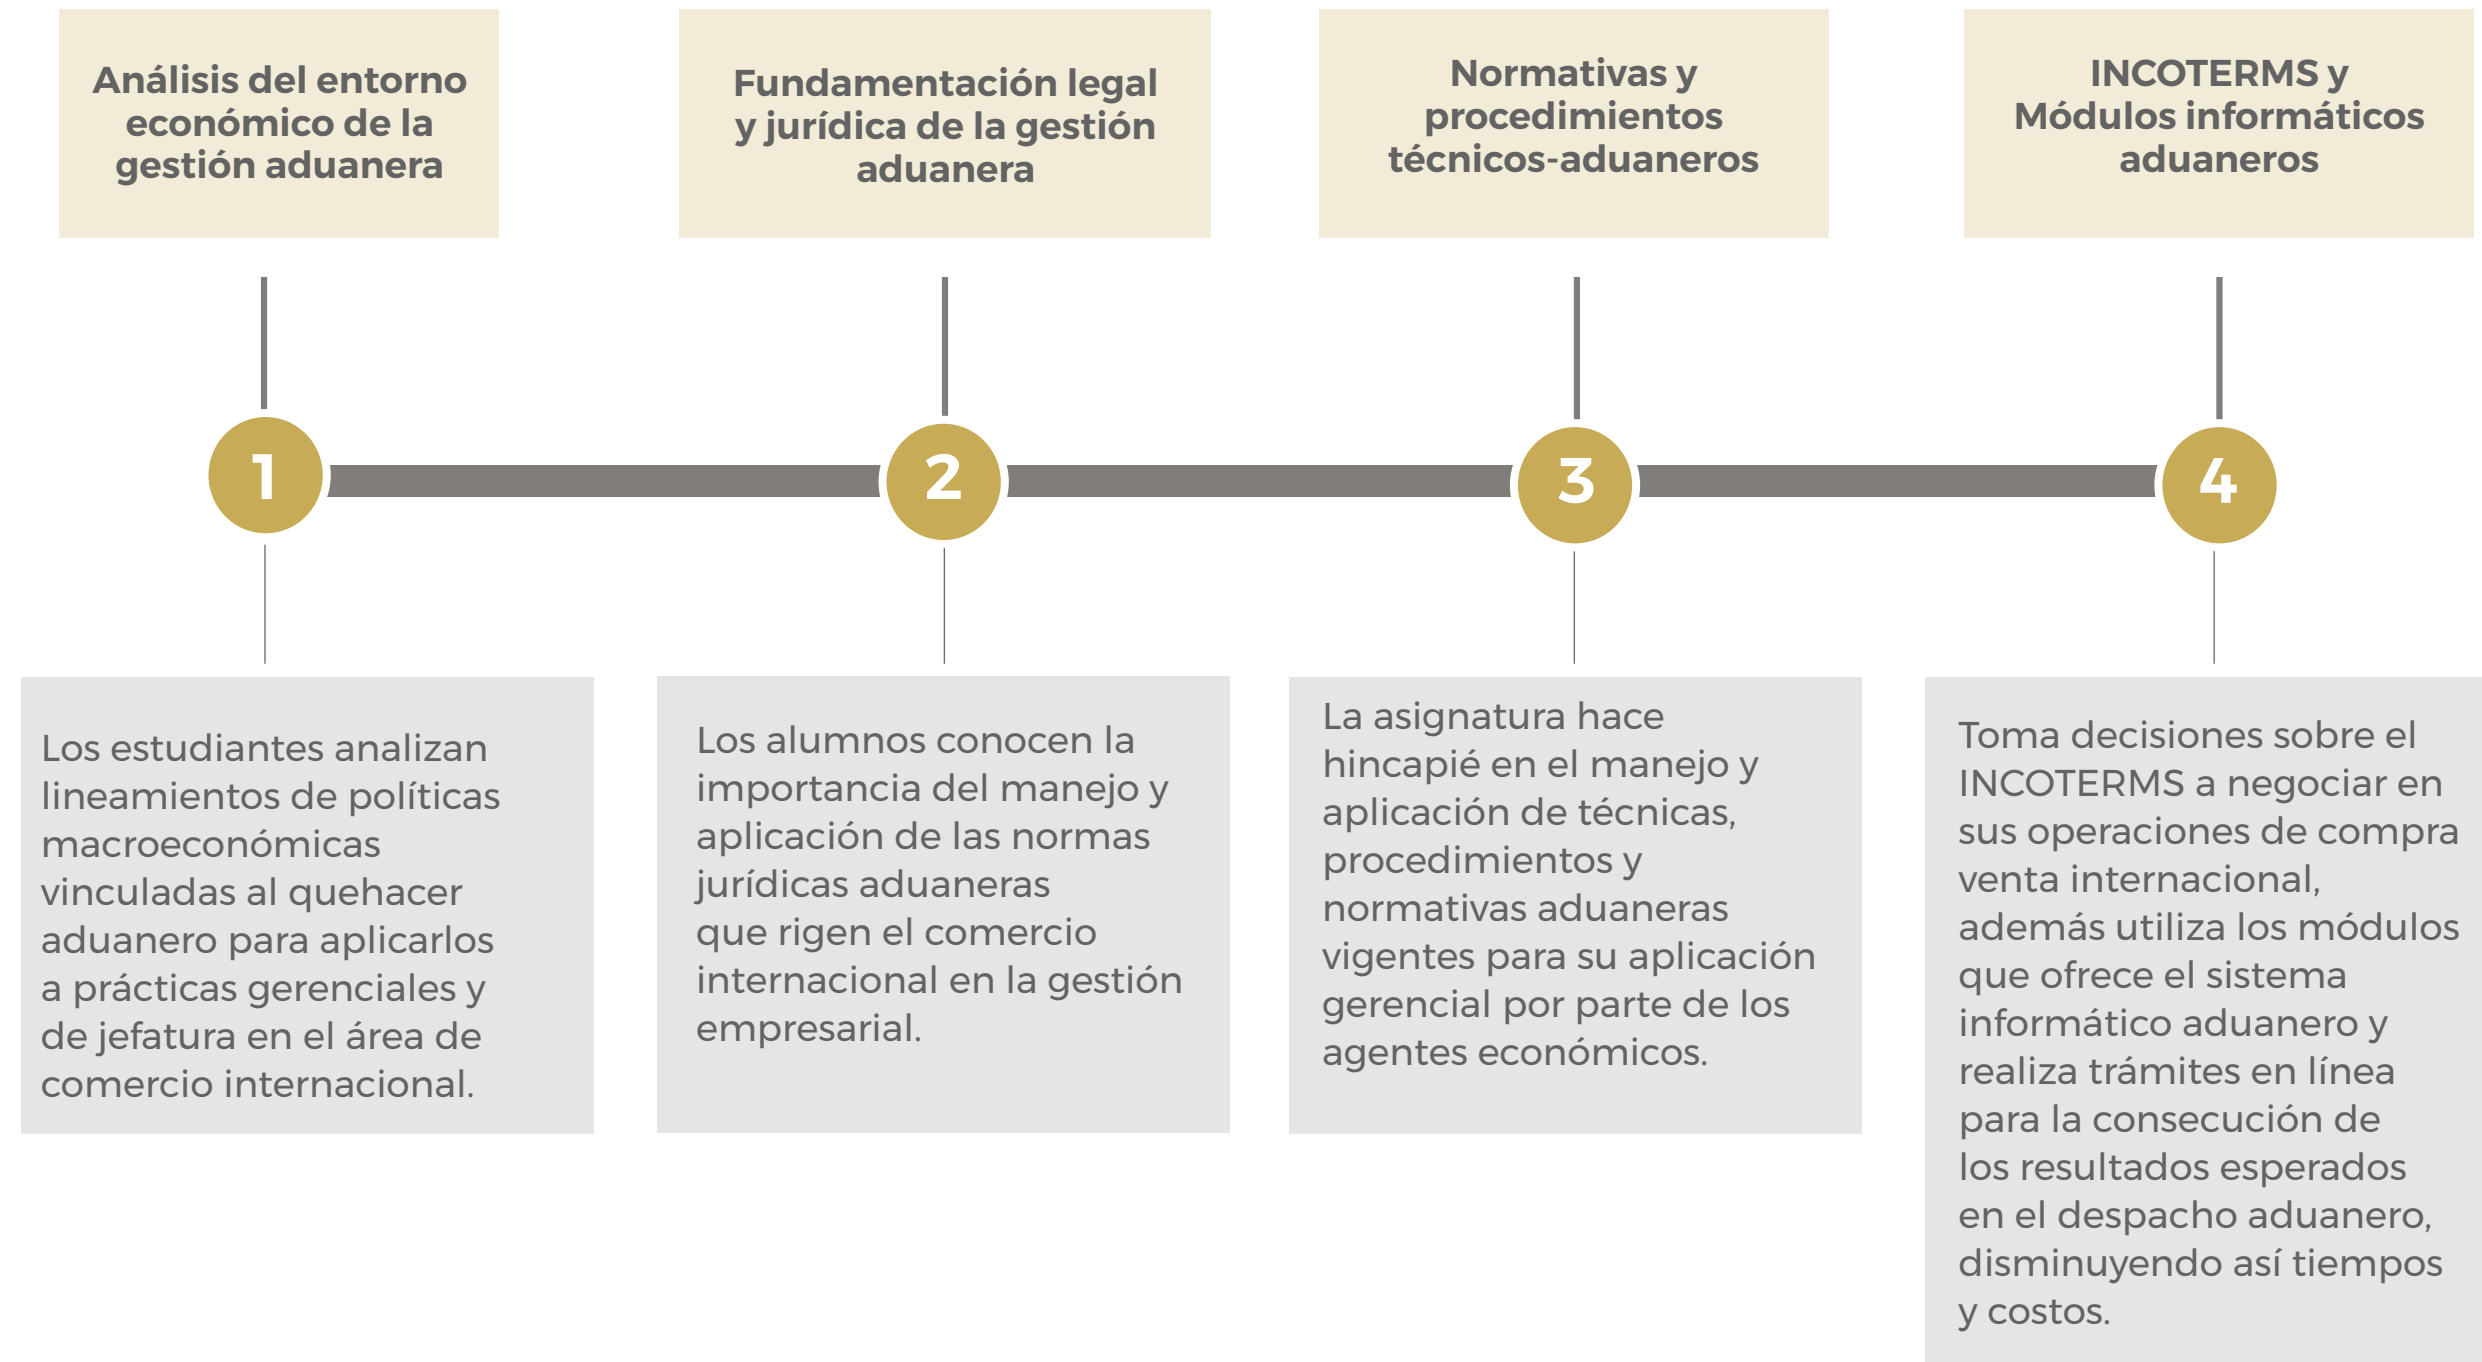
Análisis del entorno económico de la gestión aduanera

1

Los estudiantes analizan lineamientos de políticas macroeconómicas vinculadas al quehacer aduanero para aplicarlos a prácticas gerenciales y de jefatura en el área de comercio internacional.

Fundamentación legal y jurídica de la gestión aduanera

2

Los alumnos conocen la importancia del manejo y aplicación de las normas jurídicas aduaneras que rigen el comercio internacional en la gestión empresarial.

Normativas y procedimientos técnicos-aduaneros

3

La asignatura hace hincapié en el manejo y aplicación de técnicas, procedimientos y normativas aduaneras vigentes para su aplicación gerencial por parte de los agentes económicos.

INCOTERMS y Módulos informáticos aduaneros

4

Toma decisiones sobre el INCOTERMS a negociar en sus operaciones de compra venta internacional, además utiliza los módulos que ofrece el sistema informático aduanero y realiza trámites en línea para la consecución de los resultados esperados en el despacho aduanero, disminuyendo así tiempos y costos.